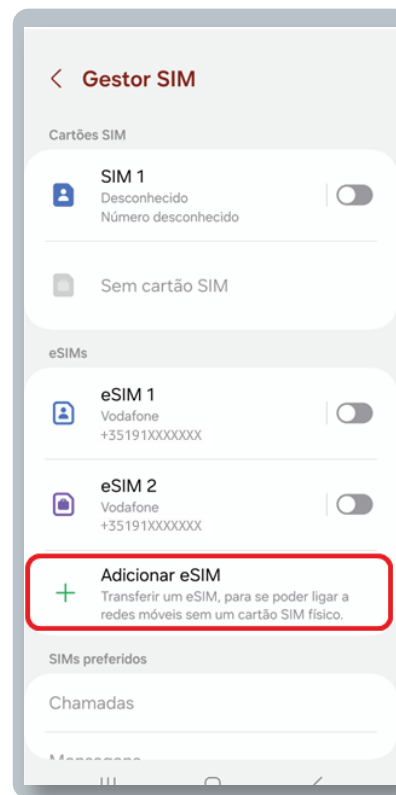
< Gestor SIM

Cartões SIM

SIM 1
Desconhecido
Número desconhecido

Sem cartão SIM

eSIMs

eSIM 1
Vodafone
+35191XXXXXXX

eSIM 2
Vodafone
+35191XXXXXXX

+ Adicionar eSIM
Transferir um eSIM, para se poder ligar a redes móveis sem um cartão SIM físico.

SIMs preferidos

Chamadas

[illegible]